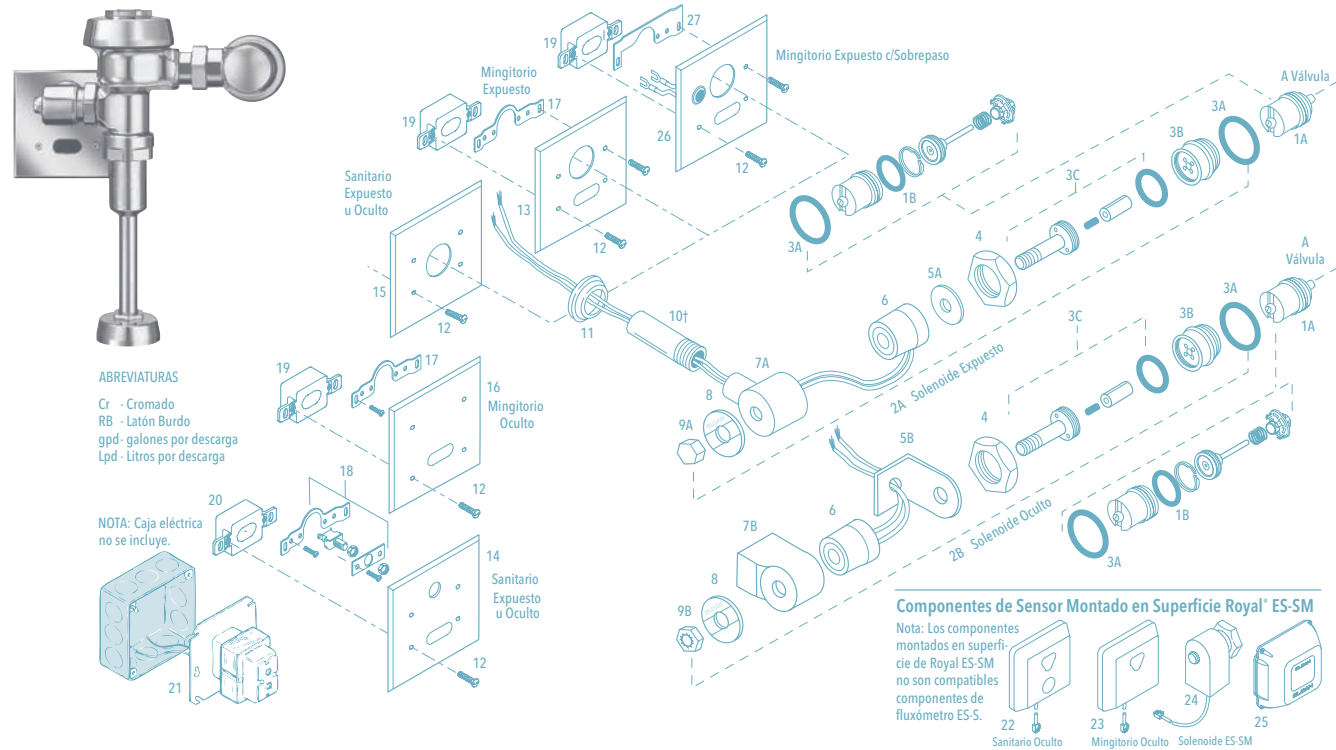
19 27
Mingitorio Expuesto c/Sobrepaso
Mingitorio Expuesto
19 17
26
12
A Válvula
3A
1A
3B
1B
3C
1
Sanitario Expuesto u Oculto
13
12
3A
4
5A
15
12
11
10†
6
7A
2A Solenoide Expuesto
A Válvula
3A
3C
3B
1A
ABREVIATURAS
Cr - Cromado
RB - Latón Burdo
gpd - galones por descarga
Lpd - Litros por descarga
19 17
16 Mingitorio Oculto
8
9A
4
5B
12
18
20
NOTA: Caja eléctrica no se incluye.
7B
6
2B Solenoide Oculto
1B
3A
14
Sanitario Expuesto u Oculto
8
9B
12
21
Componentes de Sensor Montado en Superficie Royal® ES-SM
Nota: Los componentes montados en superficie de Royal ES-SM no son compatibles componentes de fluxómetro ES-S.
22 Sanitario Oculto
23 Mingitorio Oculto
24 Solenoide ES-SM
25